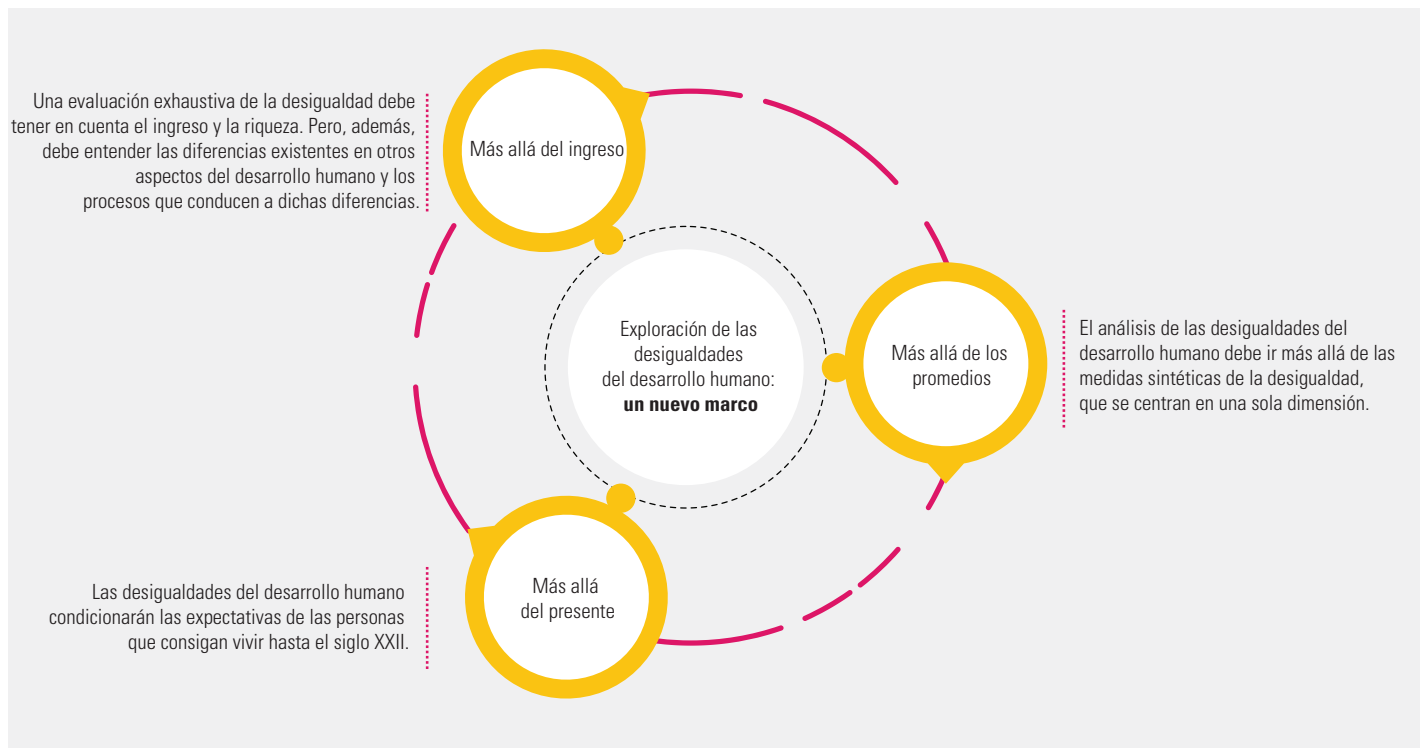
Una evaluación exhaustiva de la desigualdad debe tener en cuenta el ingreso y la riqueza. Pero, además, debe entender las diferencias existentes en otros aspectos del desarrollo humano y los procesos que conducen a dichas diferencias.

Más allá del ingreso

Exploración de las desigualdades del desarrollo humano: **un nuevo marco**

Más allá de los promedios

El análisis de las desigualdades del desarrollo humano debe ir más allá de las medidas sintéticas de la desigualdad, que se centran en una sola dimensión.

Las desigualdades del desarrollo humano condicionarán las expectativas de las personas que consigan vivir hasta el siglo XXII.

Más allá del presente